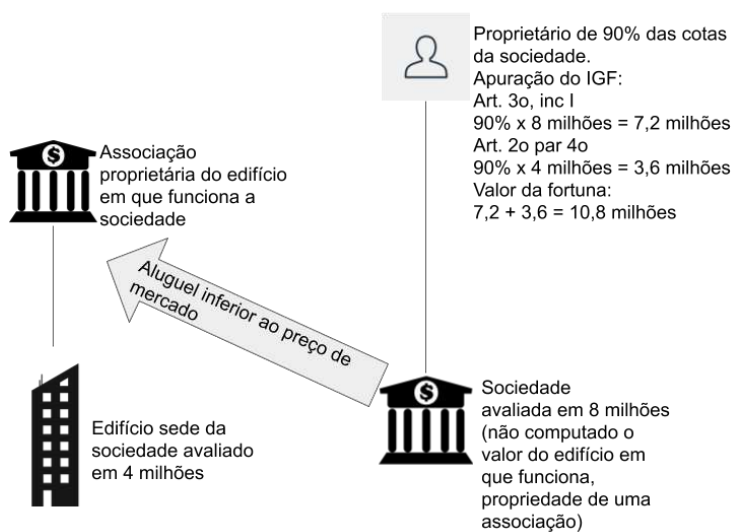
Proprietário de 90% das cotas da sociedade.
Apuração do IGF:
Art. 3o, inc I
90% x 8 milhões = 7,2 milhões
Art. 2o par 4o
90% x 4 milhões = 3,6 milhões
Valor da fortuna:
7,2 + 3,6 = 10,8 milhões

$

Associação proprietária do edifício em que funciona a sociedade

Aluguel inferior ao preço de mercado

$

Sociedade avaliada em 8 milhões (não computado o valor do edifício em que funciona, propriedade de uma associação)

Edifício sede da sociedade avaliado em 4 milhões